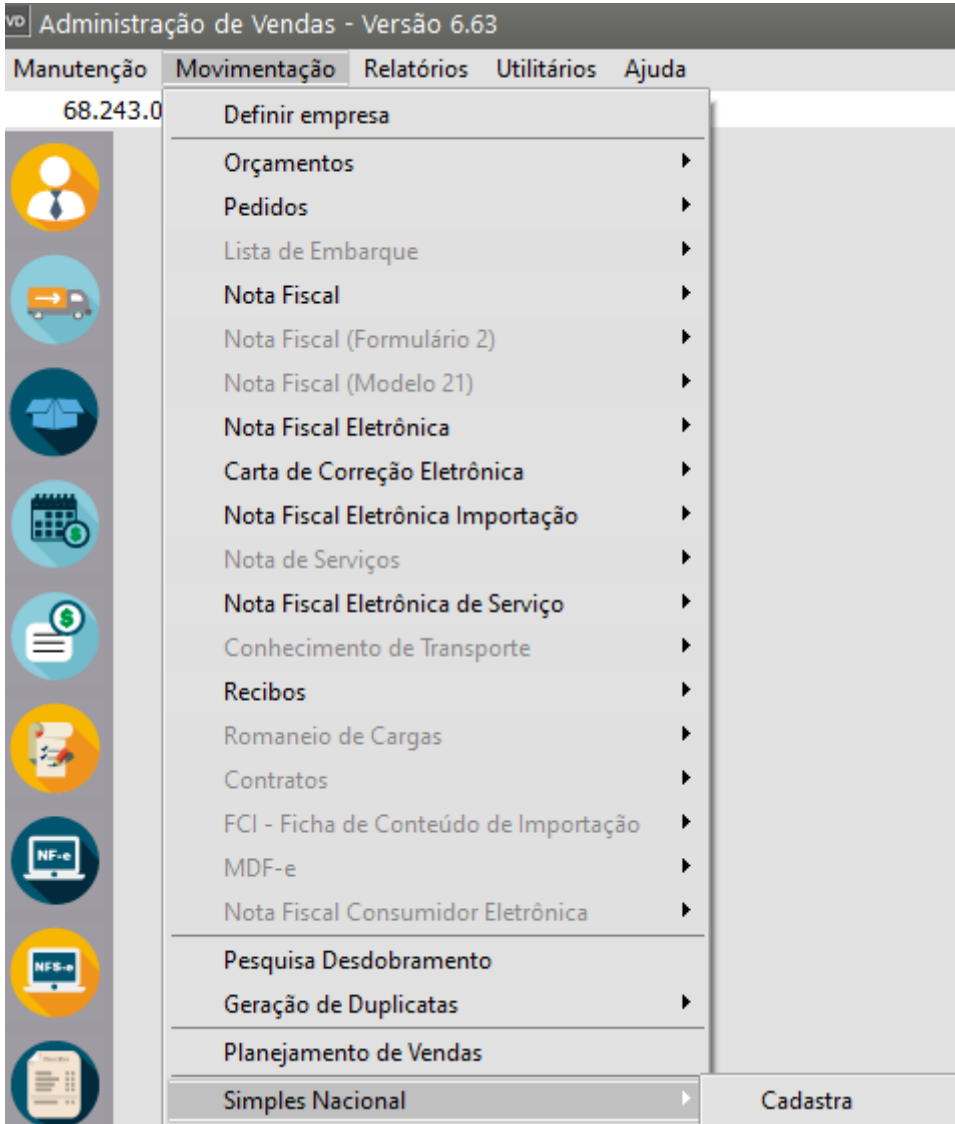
VD Administração de Vendas - Versão 6.63

Manutenção Movimentação Relatórios Utilitários Ajuda

68.243.0

Definir empresa
Orçamentos
Pedidos
Lista de Embarque
Nota Fiscal
Nota Fiscal (Formulário 2)
Nota Fiscal (Modelo 21)
Nota Fiscal Eletrônica
Carta de Correção Eletrônica
Nota Fiscal Eletrônica Importação
Nota de Serviços
Nota Fiscal Eletrônica de Serviço
Conhecimento de Transporte
Recibos
Romaneio de Cargas
Contratos
FCI - Ficha de Conteúdo de Importação
MDF-e
Nota Fiscal Consumidor Eletrônica
Pesquisa Desdobramento
Geração de Duplicatas
Planejamento de Vendas
Simples Nacional

Cadastra

NF-e
NFS-e